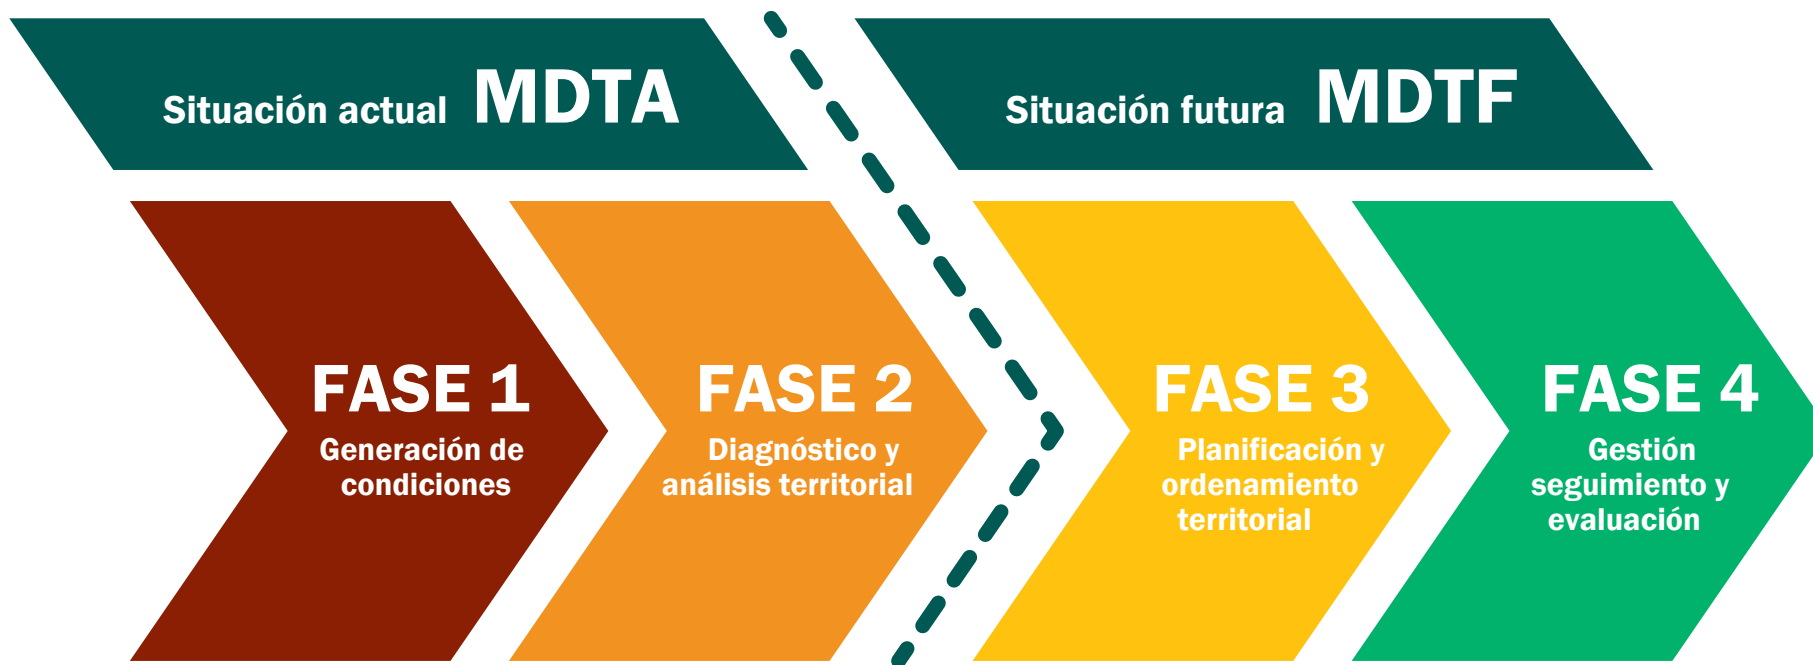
Situación actual MDTA

Situación futura MDTF

FASE 1
Generación de condiciones

FASE 2
Diagnóstico y análisis territorial

FASE 3
Planificación y ordenamiento territorial

FASE 4
Gestión seguimiento y evaluación